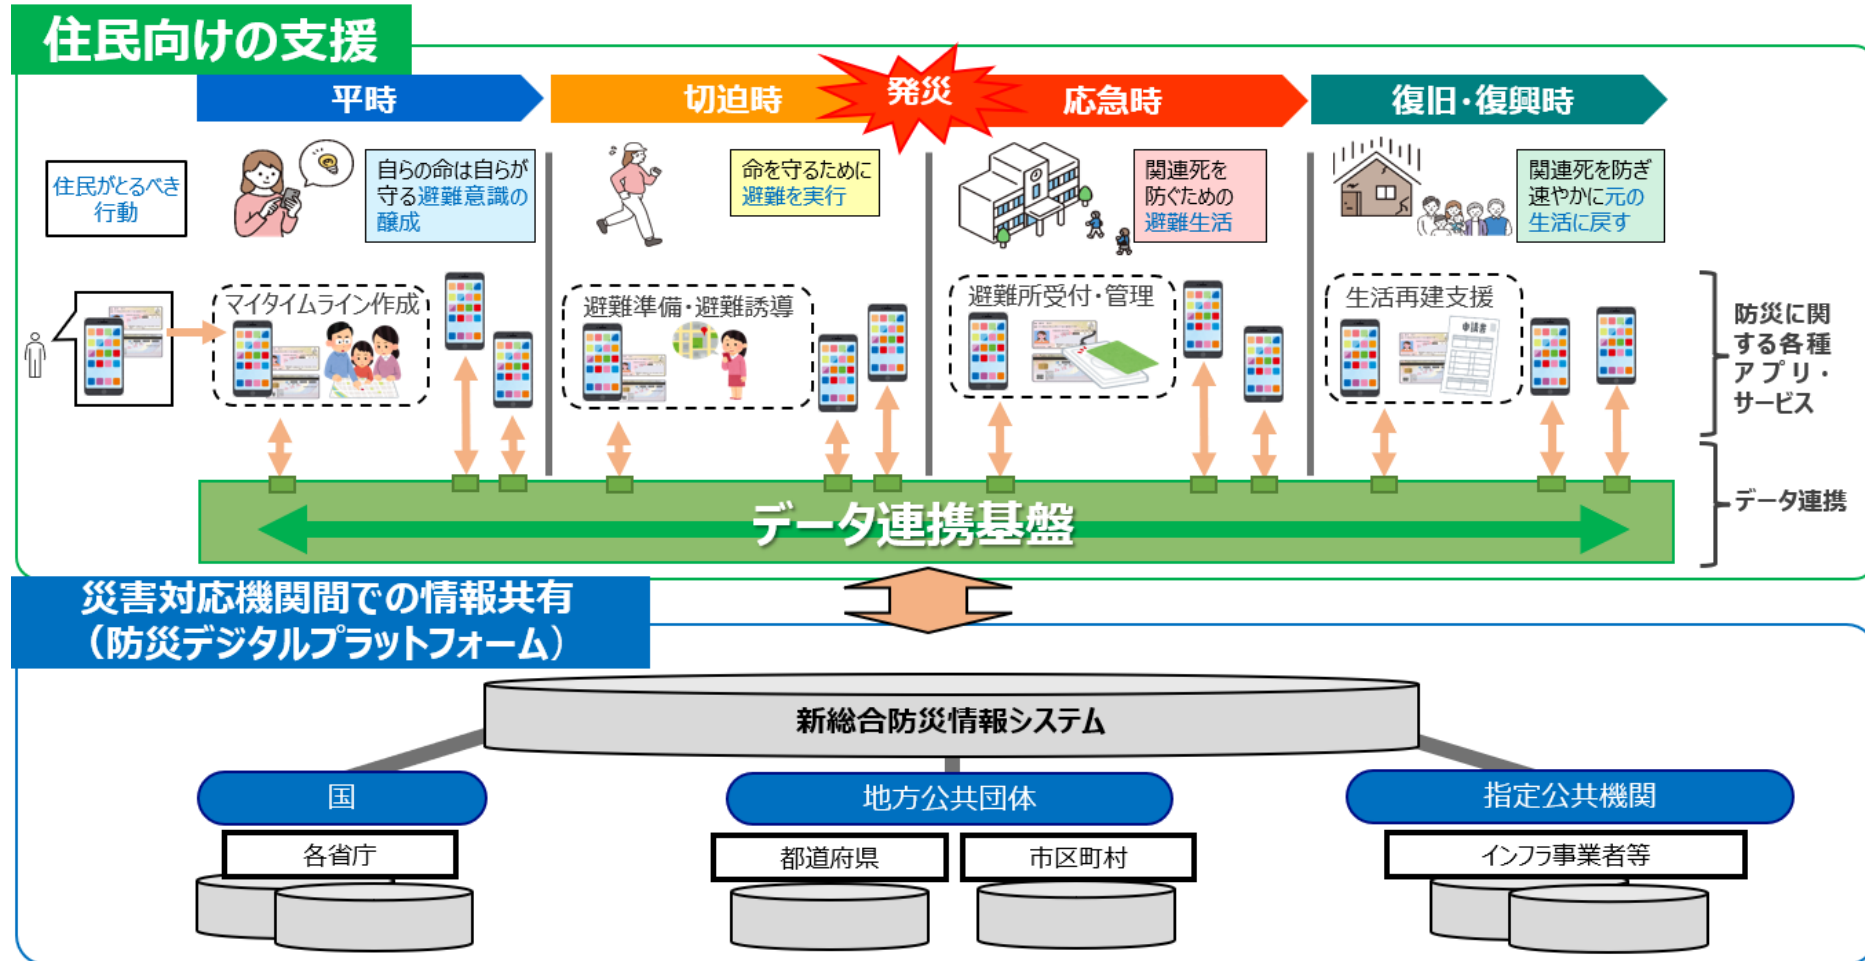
住民向けの支援

平時
切迫時
発災
応急時
復旧・復興時

住民がとるべき行動

自らの命は自らが守る避難意識の醸成

命を守るために避難を実行

関連死を防ぐための避難生活

関連死を防ぎ速やかに元の生活に戻す

マイタイムライン作成

避難準備・避難誘導

避難所受付・管理

生活再建支援

申請書

防災に関する各種アプリ・サービス

データ連携

データ連携基盤

災害対応機関間での情報共有
（防災デジタルプラットフォーム）

新総合防災情報システム

国
各省庁

地方公共団体
都道府県
市区町村

指定公共機関
インフラ事業者等